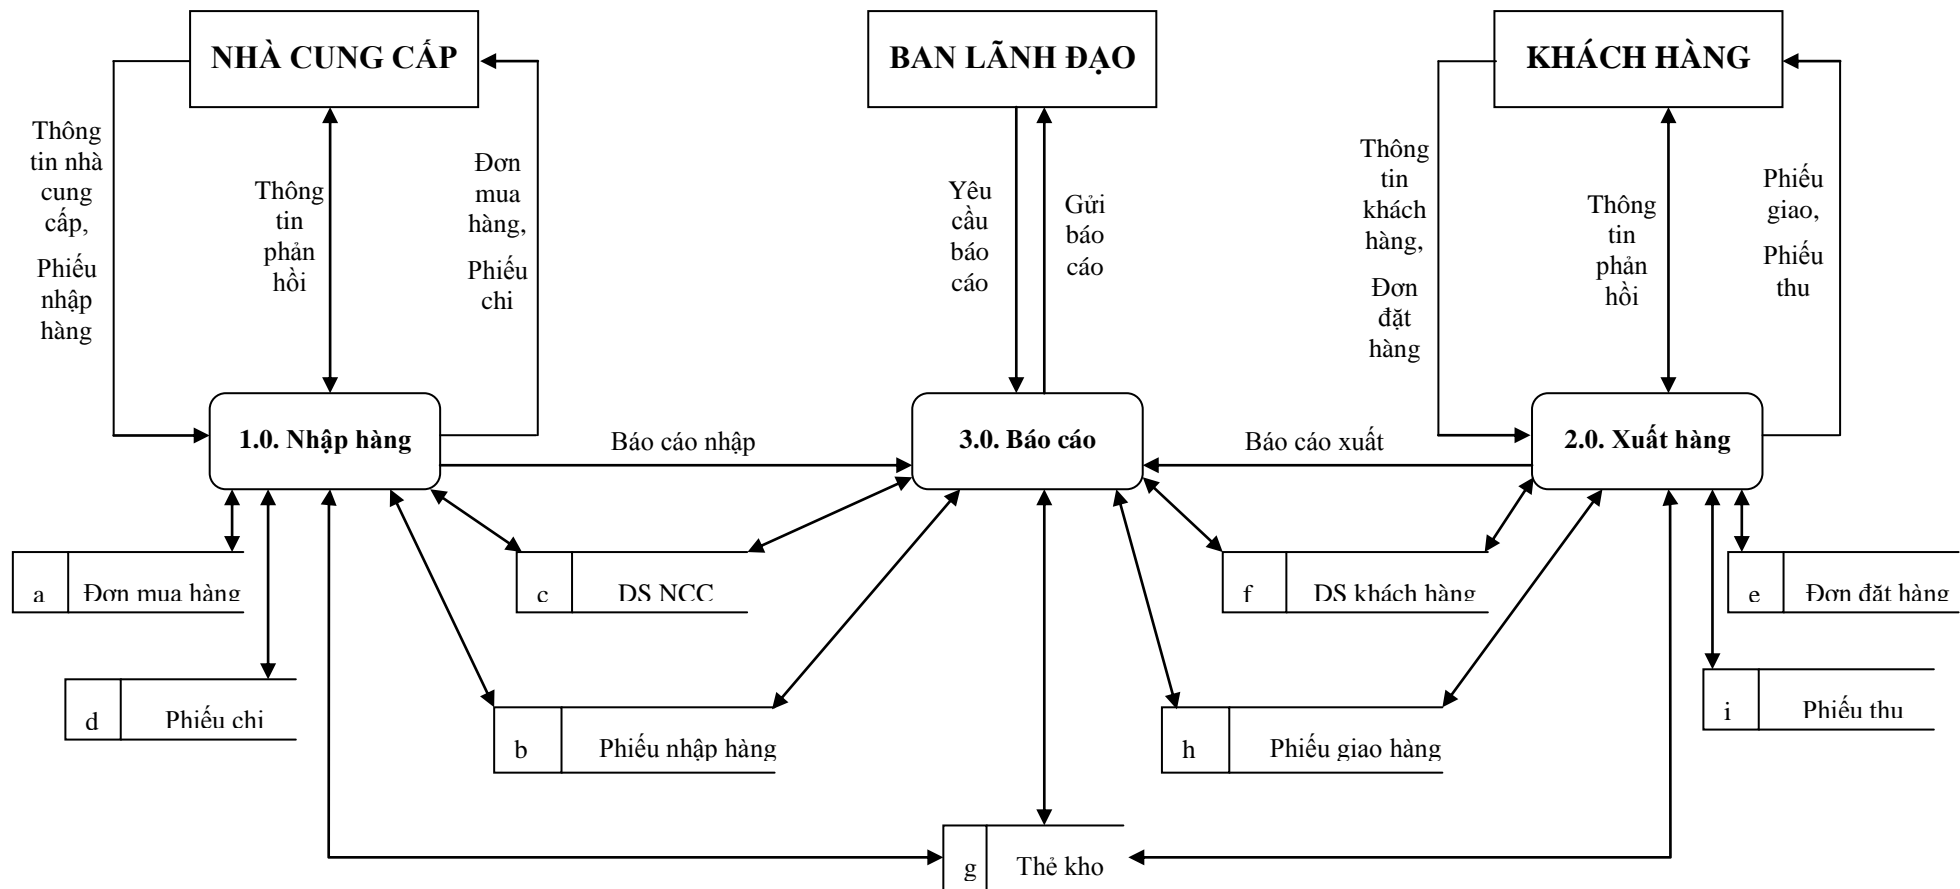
NHÀ CUNG CẤP

BAN LÃNH ĐẠO

KHÁCH HÀNG

Thông tin nhà cung cấp,

Phiếu nhập hàng

Thông tin phản hồi

Đơn mua hàng,

Phiếu chi

Yêu cầu báo cáo

Gửi báo cáo

Thông tin khách hàng,

Đơn đặt hàng

Thông tin phản hồi

Phiếu giao,

Phiếu thu

1.0. Nhập hàng

Báo cáo nhập

3.0. Báo cáo

Báo cáo xuất

2.0. Xuất hàng

a Đơn mua hàng

c DS NCC

f DS khách hàng

e Đơn đặt hàng

d Phiếu chi

b Phiếu nhập hàng

h Phiếu giao hàng

i Phiếu thu

g Thẻ kho